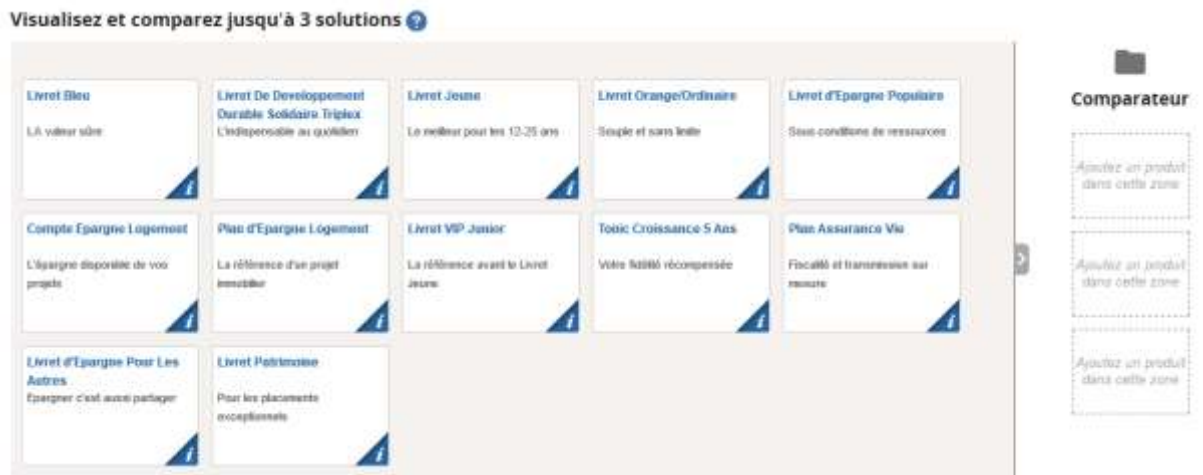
Visualisez et comparez jusqu'à 3 solutions ?

Livret Bleu
LA valeur sûre
i

Livret De Developpement Durable Solidaire Triplex
L'indispensable au quotidien
i

Livret Jeune
Le meilleur pour les 12-25 ans
i

Livret Orange/Ordinaire
Souple et sans limite
i

Livret d'Epargne Populaire
Sous conditions de ressources
i

Compte Epargne Logement
L'épargne disponible de vos projets
i

Plan d'Epargne Logement
La référence d'un projet immobilier
i

Livret VIP Junior
La référence avant le Livret Jeune
i

Tonic Croissance 5 Ans
Votre fidélité récompensée
i

Plan Assurance Vie
Fiscalité et transmission sur mesure
i

Livret d'Epargne Pour Les Autres
Epargner c'est aussi partager
i

Livret Patrimoine
Pour les placements exceptionnels
i

Comparateur

Ajoutez un produit dans cette zone

Ajoutez un produit dans cette zone

Ajoutez un produit dans cette zone